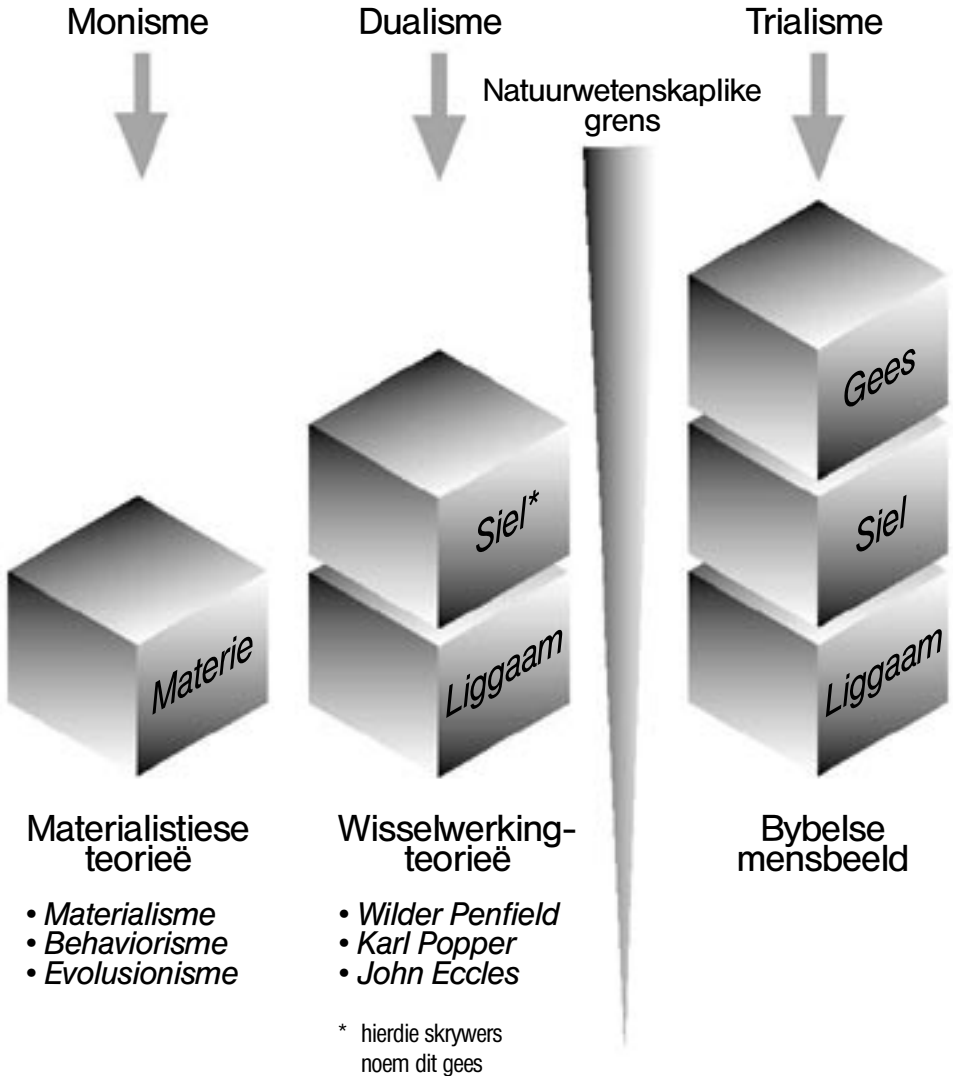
Monisme

Dualisme

Trialisme

Natuurwetenskaplike grens

Materie

Siel*

Liggaam

Gees

Siel

Liggaam

Materialistiese teorieë

• Materialisme
• Behaviorisme
• Evolusionisme

Wisselwerkingteorieë

• Wilder Penfield
• Karl Popper
• John Eccles

* hierdie skrywers noem dit gees

Bybelse mensbeeld